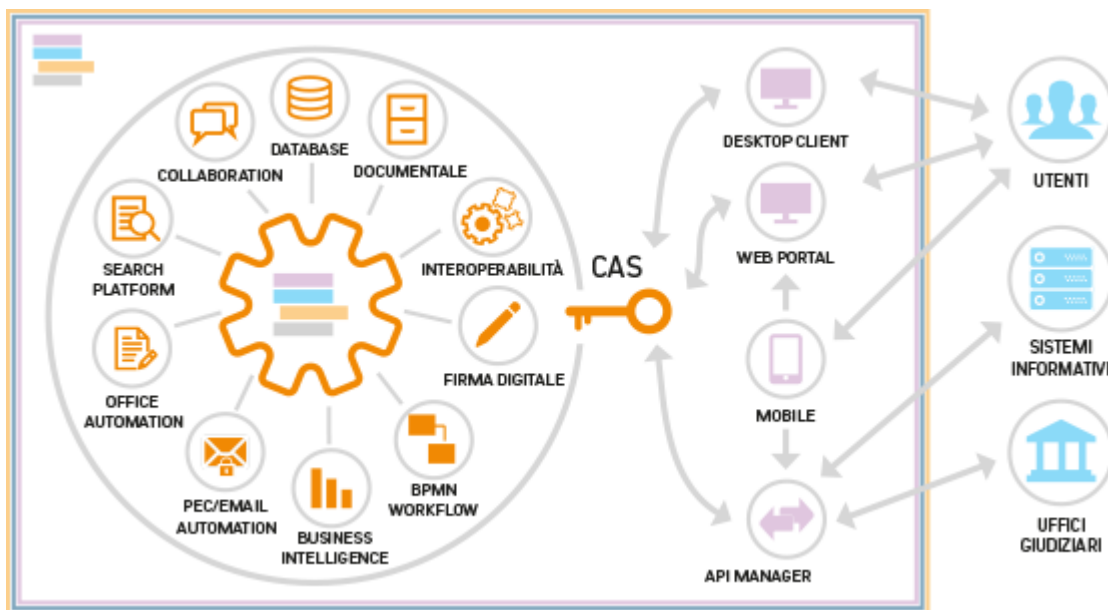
DATABASE
COLLABORATION
DOCUMENTALE
SEARCH PLATFORM
INTEROPERABILITÀ
CAS
FIRMA DIGITALE
OFFICE AUTOMATION
PEC/EMAIL AUTOMATION
BUSINESS INTELLIGENCE
BPMN WORKFLOW
DESKTOP CLIENT
WEB PORTAL
MOBILE
API MANAGER
UTENTI
SISTEMI INFORMATIVI
UFFICI GIUDIZIARI